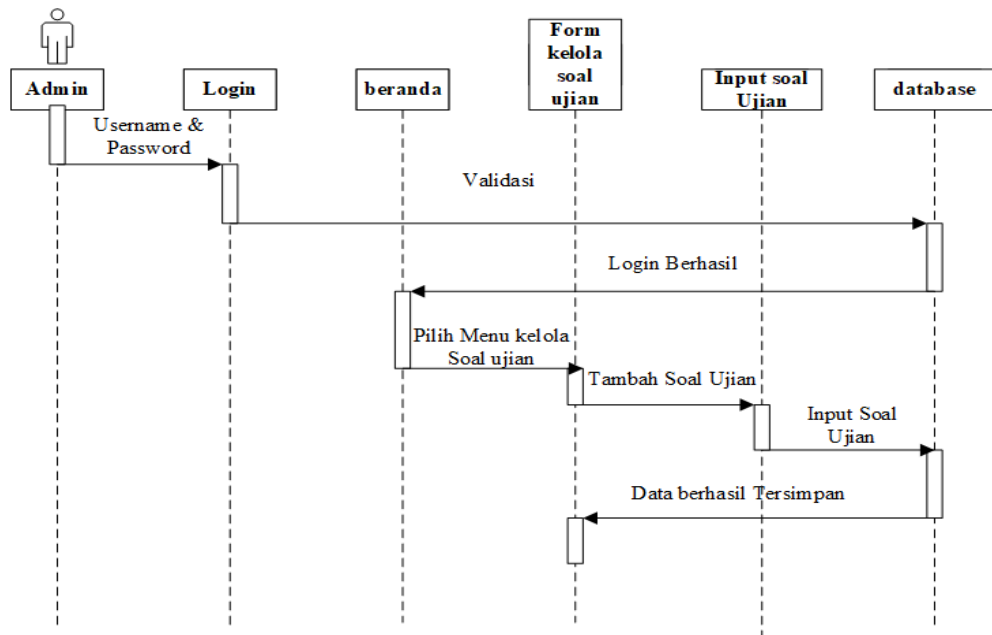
Admin

Login

beranda

Form kelola soal ujian

Input soal Ujian

database

Username & Password

Validasi

Login Berhasil

Pilih Menu kelola Soal ujian

Tambah Soal Ujian

Input Soal Ujian

Data berhasil Tersimpan